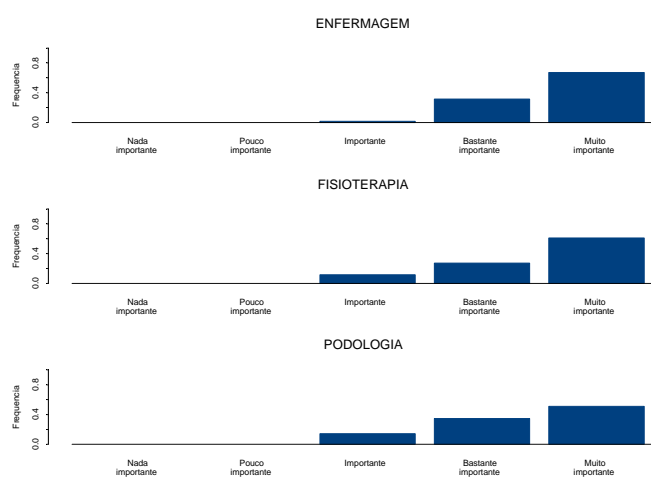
ENFERMAGEM

Frequencia

0.8
0.4
0.0

Nada importante
Pouco importante
Importante
Bastante importante
Muito importante

FISIOTERAPIA

Frequencia

0.8
0.4
0.0

Nada importante
Pouco importante
Importante
Bastante importante
Muito importante

PODOLOGIA

Frequencia

0.8
0.4
0.0

Nada importante
Pouco importante
Importante
Bastante importante
Muito importante